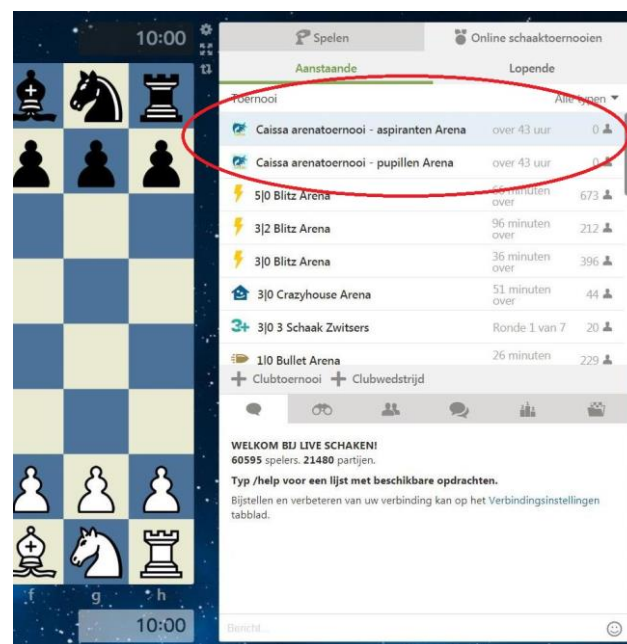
10:00

Spelen

Online schaaktoernooien

Aanstaande

Lopende

Toernooi

Alle typen

Caissa arenatoernooi - aspiranten Arena

over 43 uur

0

Caissa arenatoernooi - pupillen Arena

over 43 uur

0

5|0 Blitz Arena

66 minuten over

673

3|2 Blitz Arena

96 minuten over

212

3|0 Blitz Arena

36 minuten over

396

3|0 Crazyhouse Arena

51 minuten over

44

3+

3|0 3 Schaak Zwitsers

Ronde 1 van 7

20

1|0 Bullet Arena

26 minuten

229

Clubtoernooi

Clubwedstrijd

WELKOM BIJ LIVE SCHAKEN!
60595 spelers. 21480 partijen.

Typ /help voor een lijst met beschikbare opdrachten.

Bijstellen en verbeteren van uw verbinding kan op het Verbindingsinstellingen tabblad.

f

g

h

10:00

Bericht...